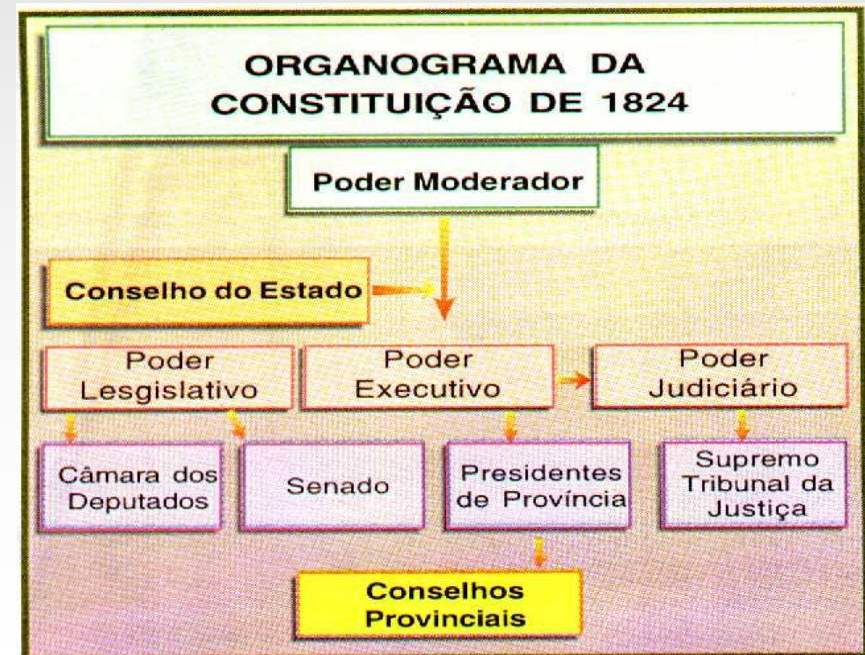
ORGANOGRAMA DA CONSTITUIÇÃO DE 1824

Poder Moderador

Conselho do Estado

Poder Lesgislativo

Poder Executivo

Poder Judiciário

Câmara dos Deputados

Senado

Presidentes de Província

Supremo Tribunal da Justiça

Conselhos Provinciais